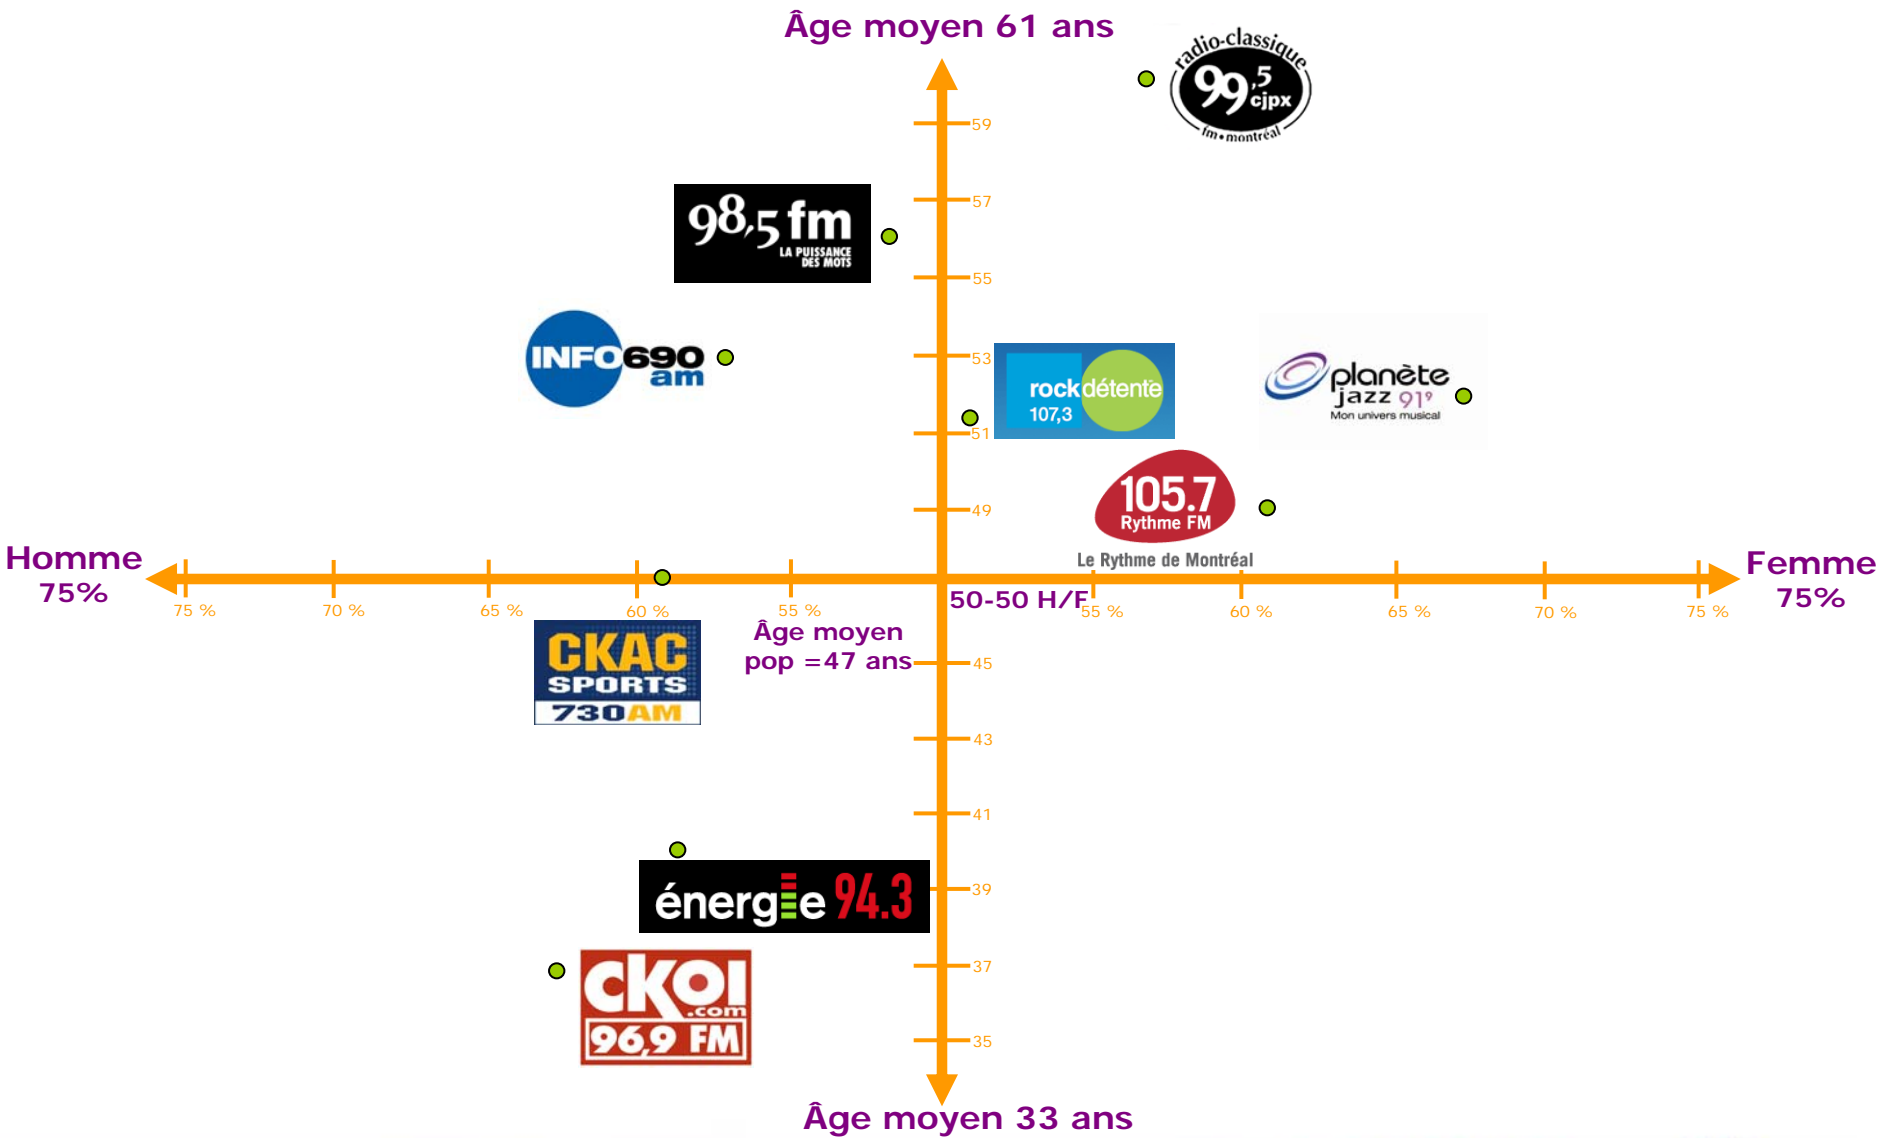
Âge moyen 61 ans

radio-classique 99,5 cjpx fm • montréal

59

98,5 fm LA PUISSANCE DES MOTS

57

55

INFO690 am

53

rockdétente 107,3

planète jazz 91⁹ Mon univers musical

51

105.7 Rythme FM Le Rythme de Montréal

49

Homme 75%

Femme 75%

75 % 70 % 65 % 60 % 55 %

50-50 H/F

55 % 60 % 65 % 70 % 75 %

CKAC SPORTS 730AM

Âge moyen pop =47 ans

45

43

41

énergie 94.3

39

37

CKOI .com 96,9 FM

35

Âge moyen 33 ans